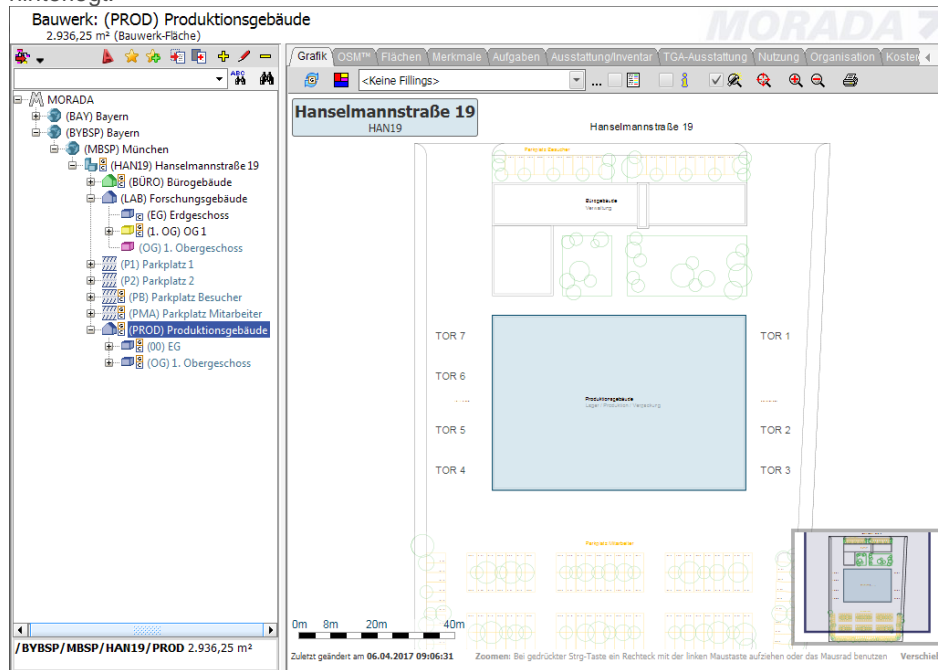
Bauwerk: (PROD) Produktionsgebäude
2.936,25 m² (Bauwerk-Fläche)

MORADA

MORADA
(BAY) Bayern
(BYBSP) Bayern
(MBSP) München
(HAN19) Hanselmannstraße 19
(BÜRO) Bürogebäude
(LAB) Forschungsgebäude
(EG) Erdgeschoss
(1. OG) OG 1
(OG) 1. Obergeschoss
(P1) Parkplatz 1
(P2) Parkplatz 2
(PB) Parkplatz Besucher
(PMA) Parkplatz Mitarbeiter
(PROD) Produktionsgebäude
(00) EG
(OG) 1. Obergeschoss

/BYBSP/MBSP/HAN19/PROD 2.936,25 m²

Grafik | OSM™ | Flächen | Merkmale | Aufgaben | Ausstattung/Inventar | TGA-Ausstattung | Nutzung | Organisation | Koste

<Keine Fillings>

Hanselmannstraße 19
HAN19

Hanselmannstraße 19

Parkplatz Besucher

Bürogebäude
Verwaltung

TOR 7
TOR 6
TOR 5
TOR 4
TOR 1
TOR 2
TOR 3

Produktionsgebäude
Lager / Produktion / Vergesslung

Parkplatz Mitarbeiter

0m 8m 20m 40m

Zuletzt geändert am 06.04.2017 09:06:31 Zoomen: Bei gedrückter Strg-Taste ein Rechteck mit der linken Maustaste aufziehen oder das Mausrad benutzen Verschie